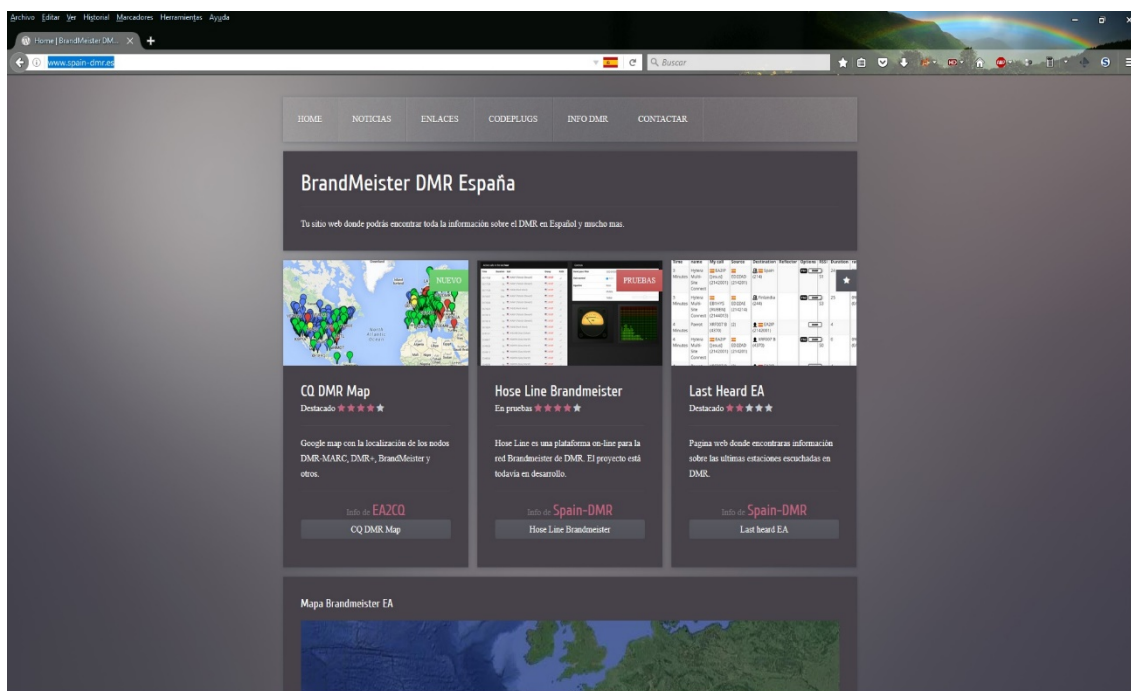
Archivo Editar Ver Historial Marcadores Herramientas Ayuda

Home | BrandMeister DM... ×

www.spain-dmr.es

Buscar

HOME NOTICIAS ENLACES CODEPLUGS INFO DMR CONTACTAR

BrandMeister DMR España

Tu sitio web donde podrás encontrar toda la información sobre el DMR en Español y mucho mas.

NUEVO

PRUEBAS

CQ DMR Map
Destacado

Google map con la localización de los nodos DMR-MARC, DMR+, BrandMeister y otros.

Info de EA2CQ

CQ DMR Map

Hose Line Brandmeister
En pruebas

Hose Line es una plataforma on-line para la red Brandmeister de DMR. El proyecto está todavia en desarrollo.

Info de Spain-DMR

Hose Line Brandmeister

Last Heard EA
Destacado

Pagina web donde encontraras información sobre las ultimas estaciones escuchadas en DMR.

Info de Spain-DMR

Last heard EA

Mapa Brandmeister EA